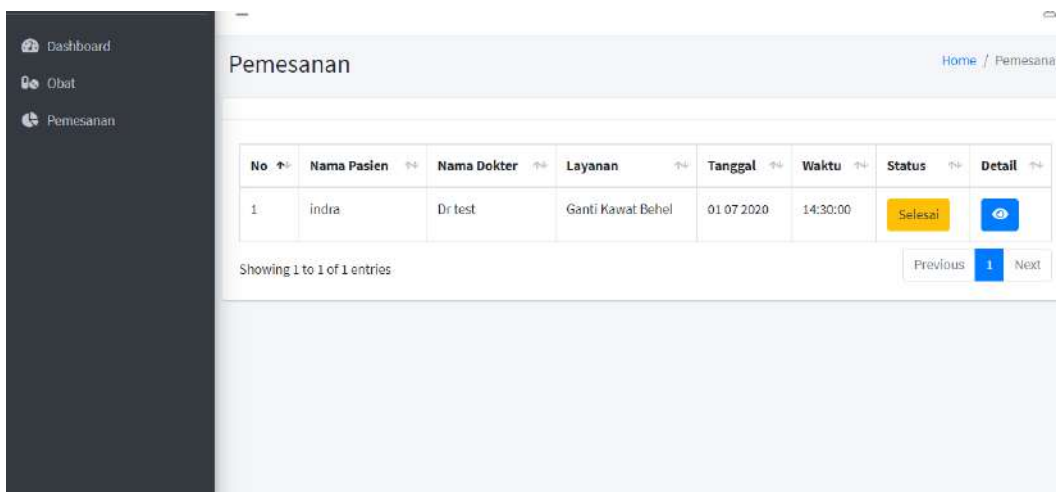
Dashboard
Obat
Pemesanan

Pemesanan

Home / Pemesana

| No | Nama Pasien | Nama Dokter | Layanan | Tanggal | Waktu | Status | Detail |
|---|---|---|---|---|---|---|---|
| 1 | indra | Dr test | Ganti Kawat Behel | 01 07 2020 | 14:30:00 | Selesai | |

Showing 1 to 1 of 1 entries

Previous 1 Next